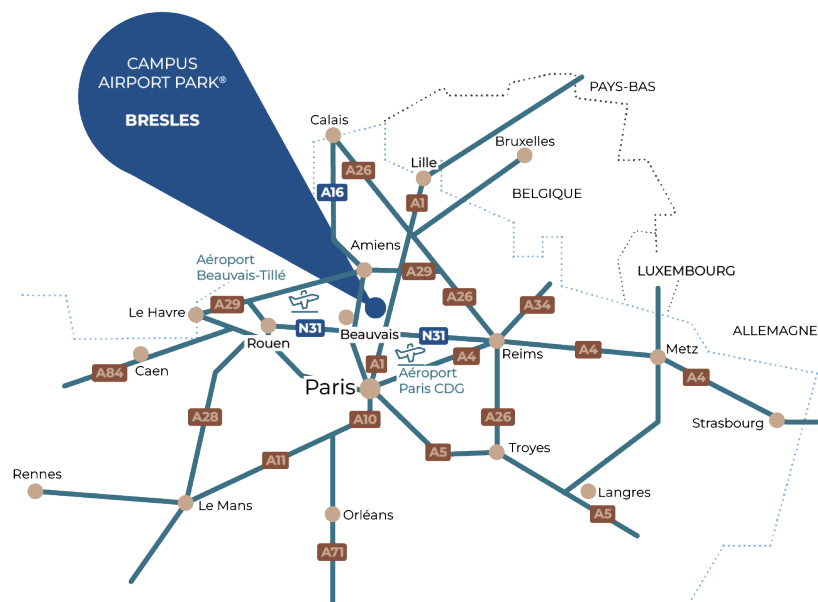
CAMPUS
AIRPORT PARK®

BRESLES

PAYS-BAS

Calais

Bruxelles

Lille

A26

BELGIQUE

A1

A16

Amiens

Aéroport
Beauvais-Tillé

A29

LUXEMBOURG

A26

Le Havre

A29

A34

ALLEMAGNE

N31

Rouen

Beauvais

N31

A4

Reims

A4

Metz

Caen

A84

A1

Aéroport
Paris CDG

Paris

A4

A10

A28

A26

Strasbourg

A5

Troyes

Rennes

A11

Langres

Le Mans

Orléans

A5

A71